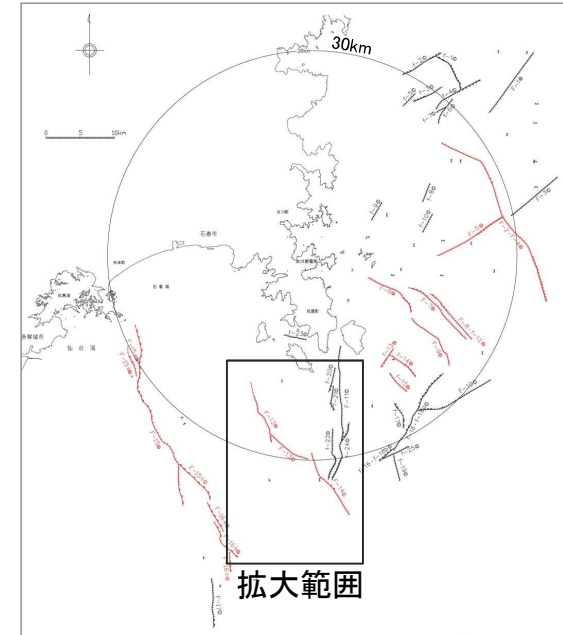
30km

0 5 10km

石巻市

石巻湾

仙台湾

多賀城市

女川町

女川原子力発電所

牡鹿町

F-1

F-2

F-3

F-5

F-6

F-7

F-8

F-9

F-10

F-11

F-12

F-13

F-14

F-15

F-16

F-17

F-18

F-19

F-20

F-21

F-22

F-23

F-24

F-25

拡大範囲